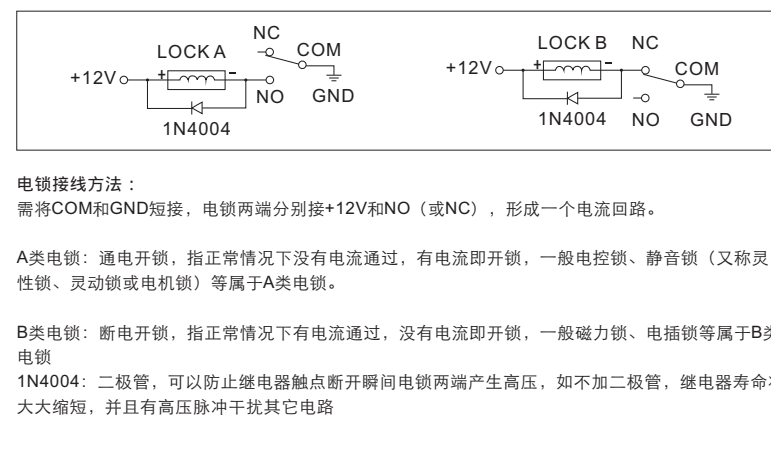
NC
LOCK A
COM
+12V
+
-
NO
GND
1N4004

LOCK B
NC
+12V
+
-
COM
1N4004
NO
GND

电锁接线方法：
需将COM和GND短接，电锁两端分别接+12V和NO（或NC），形成一个电流回路。

A类电锁：通电开锁，指正常情况下没有电流通过，有电流即开锁，一般电控锁、静音锁（又称灵性锁、灵动锁或电机锁）等属于A类电锁。

B类电锁：断电开锁，指正常情况下有电流通过，没有电流即开锁，一般磁力锁、电插锁等属于B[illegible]电锁
1N4004：二极管，可以防止继电器触点断开瞬间电锁两端产生高压，如不加二极管，继电器寿命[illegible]大大缩短，并且有高压脉冲干扰其它电路